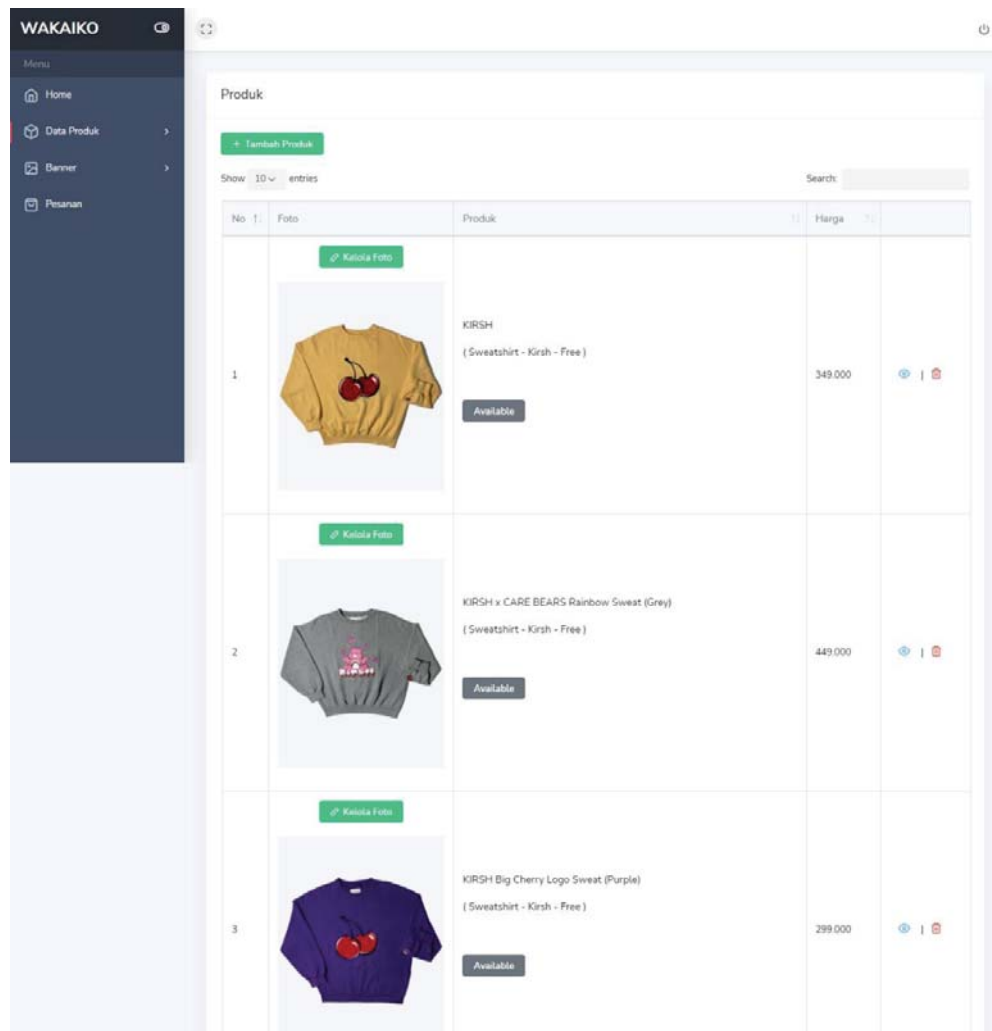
WAKAIKO

Menu

Home

Data Produk

Banner

Pesanan

Produk

+ Tambah Produk

Show 10 entries

Search:

| No | Foto | Produk | Harga | |
|---|---|---|---|---|
| 1 | Kelola Foto | KIRSH ( Sweatshirt - Kirsh - Free ) Available | 349.000 | \| |
| 2 | Kelola Foto | KIRSH x CARE BEARS Rainbow Sweat (Grey) ( Sweatshirt - Kirsh - Free ) Available | 449.000 | \| |
| 3 | Kelola Foto | KIRSH Big Cherry Logo Sweat (Purple) ( Sweatshirt - Kirsh - Free ) Available | 299.000 | \| |